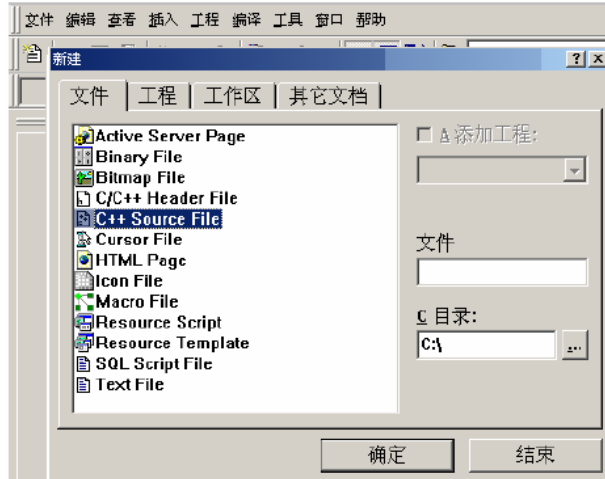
文件 编辑 查看 插入 工程 编译 工具 窗口 帮助

新建

?

文件 | 工程 | 工作区 | 其它文档

Active Server Page
Binary File
Bitmap File
C/C++ Header File
C++ Source File
Cursor File
HTML Page
Icon File
Macro File
Resource Script
Resource Template
SQL Script File
Text File

A 添加工程:

文件

C 目录:

C:\

...

确定

结束